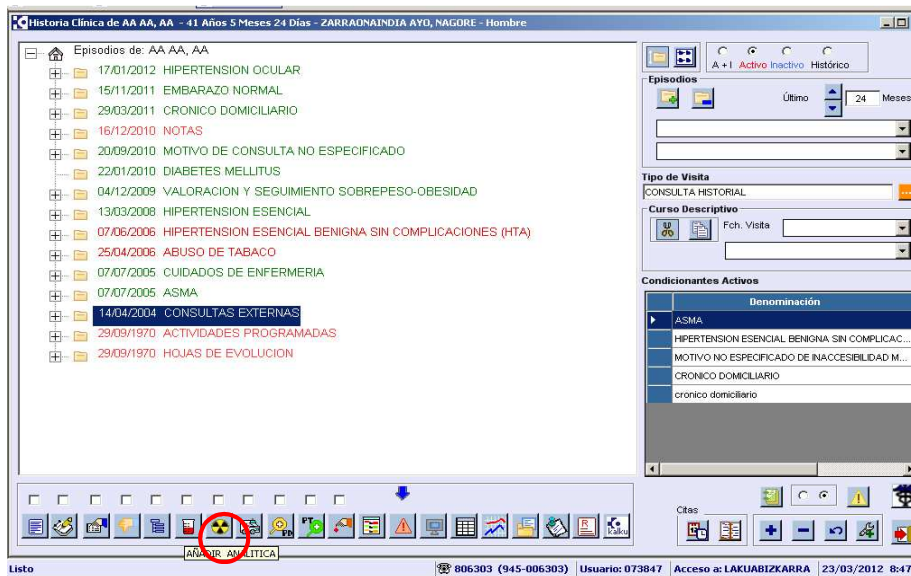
Historia Clínica de AA AA, AA - 41 Años 5 Meses 24 Días - ZARRAONAINDIA AYO, NAGORE - Hombre

Episodios de: AA AA, AA
17/01/2012 HIPERTENSION OCULAR
15/11/2011 EMBARAZO NORMAL
29/03/2011 CRONICO DOMICILIARIO
16/12/2010 NOTAS
20/09/2010 MOTIVO DE CONSULTA NO ESPECIFICADO
22/01/2010 DIABETES MELLITUS
04/12/2009 VALORACION Y SEGUIMIENTO SOBREPESO-OBESIDAD
13/03/2008 HIPERTENSION ESENCIAL
07/06/2006 HIPERTENSION ESENCIAL BENIGNA SIN COMPLICACIONES (HTA)
25/04/2006 ABUSO DE TABACO
07/07/2005 CUIDADOS DE ENFERMERIA
07/07/2005 ASMA
14/04/2004 CONSULTAS EXTERNAS
29/09/1970 ACTIVIDADES PROGRAMADAS
29/09/1970 HOJAS DE EVOLUCION

A + I Activo Inactivo Histórico

Episodios
Último 24 Meses

Tipo de Visita
CONSULTA HISTORIAL

Curso Descriptivo
Fch. Visita

Condicionantes Activos

| Denominación |
|---|
| ASMA |
| HIPERTENSION ESENCIAL BENIGNA SIN COMPLICAC... |
| MOTIVO NO ESPECIFICADO DE INACCESIBILIDAD M... |
| CRONICO DOMICILIARIO |
| cronico domiciliario |

Citas

AÑADIR ANALITICA

Listo 806303 (945-006303) Usuario: 073847 Acceso a: LAKUABIZKARRA 23/03/2012 8:47